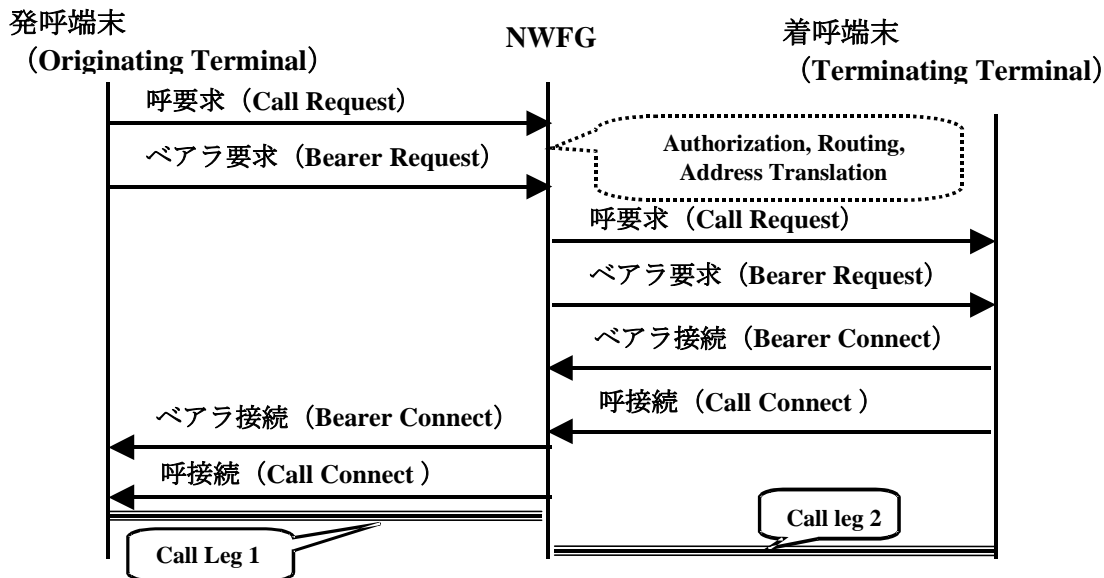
発呼端末
（Originating Terminal）

NWFG

着呼端末
（Terminating Terminal）

呼要求（Call Request）

ベアラ要求（Bearer Request）

Authorization, Routing, Address Translation

呼要求（Call Request）

ベアラ要求（Bearer Request）

ベアラ接続（Bearer Connect）

呼接続（Call Connect ）

ベアラ接続（Bearer Connect）

呼接続（Call Connect ）

Call leg 2

Call Leg 1